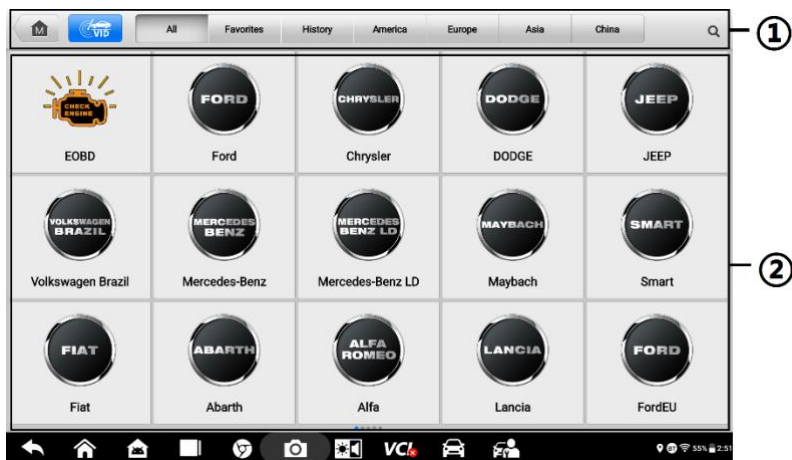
VID | All | Favorites | History | America | Europe | Asia | China

①

CHECK ENGINE
EOBD

FORD
Ford

CHRYSLER
Chrysler

DODGE
DODGE

JEEP
JEEP

VOLKSWAGEN BRAZIL
Volkswagen Brazil

MERCEDES BENZ
Mercedes-Benz

MERCEDES BENZ LD
Mercedes-Benz LD

MAYBACH
Maybach

SMART
Smart

②

FIAT
Fiat

ABARTH
Abarth

ALFA ROMEO
Alfa

LANCIA
Lancia

FORD
FordEU

VCI

55% 2:51